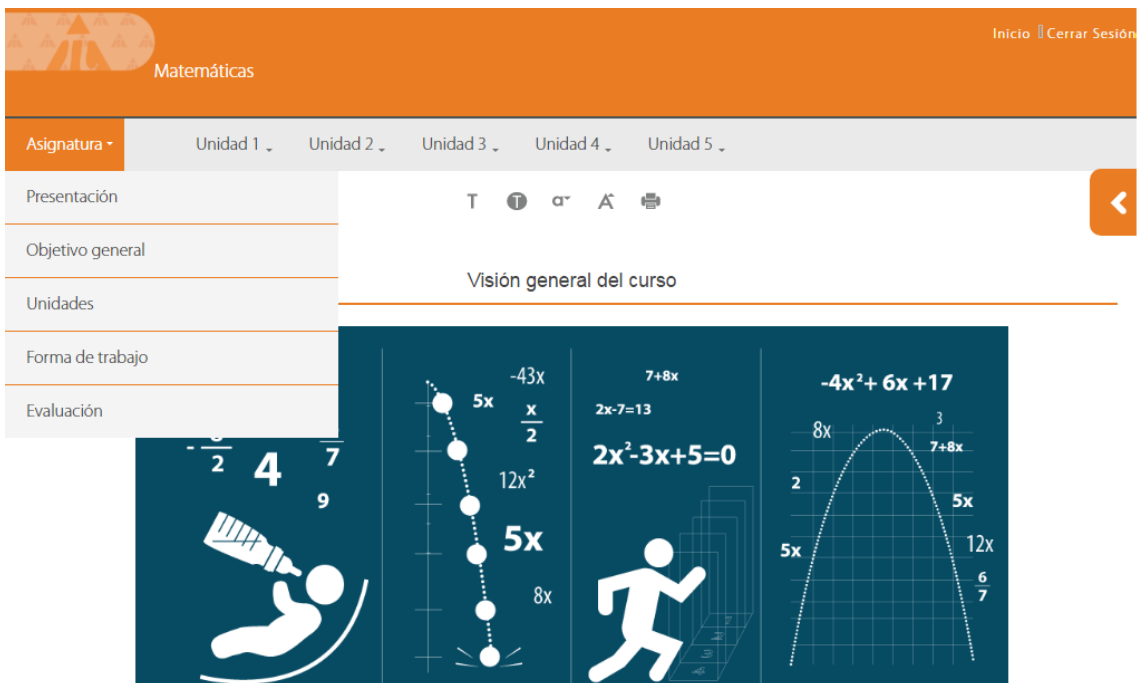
Matemáticas

Inicio Cerrar Sesión

Asignatura

Unidad 1 Unidad 2 Unidad 3 Unidad 4 Unidad 5

Presentación

Objetivo general

Unidades

Forma de trabajo

Evaluación

Visión general del curso

$-\frac{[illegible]}{2}$ 4 $\frac{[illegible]}{7}$ 9

-43x 5x $\frac{x}{2}$ $12x^2$ 5x 8x

7+8x 2x-7=13 $2x^2-3x+5=0$

$-4x^2+6x+17$ 8x 3 7+8x 2 5x 5x 12x $\frac{6}{7}$